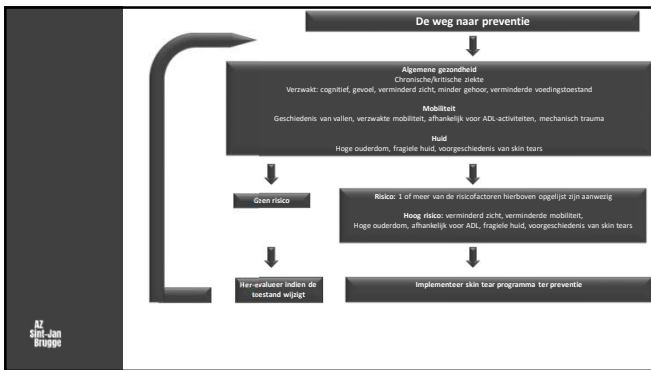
De weg naar preventie

Algemene gezondheid
Chronische/kritische ziekte
Verzwakt: cognitief, gevoel, verminderd zicht, minder gehoor, verminderde voedingstoestand

Mobiliteit
Geschiedenis van vallen, verzwakte mobiliteit, afhankelijk voor ADL-activiteiten, mechanisch trauma

Huid
Hoge ouderdom, fragiele huid, voorgeschiedenis van skin tears

Geen risico

Risico: 1 of meer van de risicofactoren hierboven opgelijst zijn aanwezig

Hoog risico: verminderd zicht, verminderde mobiliteit, Hoge ouderdom, afhankelijk voor ADL, fragiele huid, voorgeschiedenis van skin tears

Her-evalueer indien de toestand wijzigt

Implementeer skin tear programma ter preventie

AZ Sint-Jan Brugge